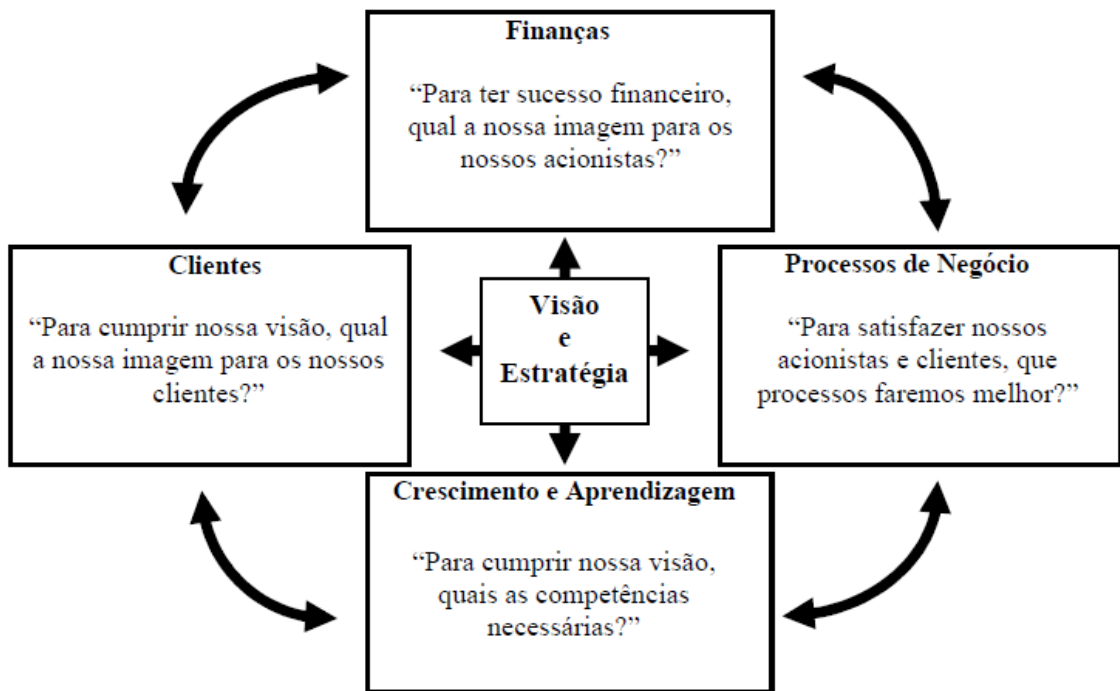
Finanças

“Para ter sucesso financeiro, qual a nossa imagem para os nossos acionistas?”

Clientes

“Para cumprir nossa visão, qual a nossa imagem para os nossos clientes?”

Visão e Estratégia

Processos de Negócio

“Para satisfazer nossos acionistas e clientes, que processos faremos melhor?”

Crescimento e Aprendizagem

“Para cumprir nossa visão, quais as competências necessárias?”